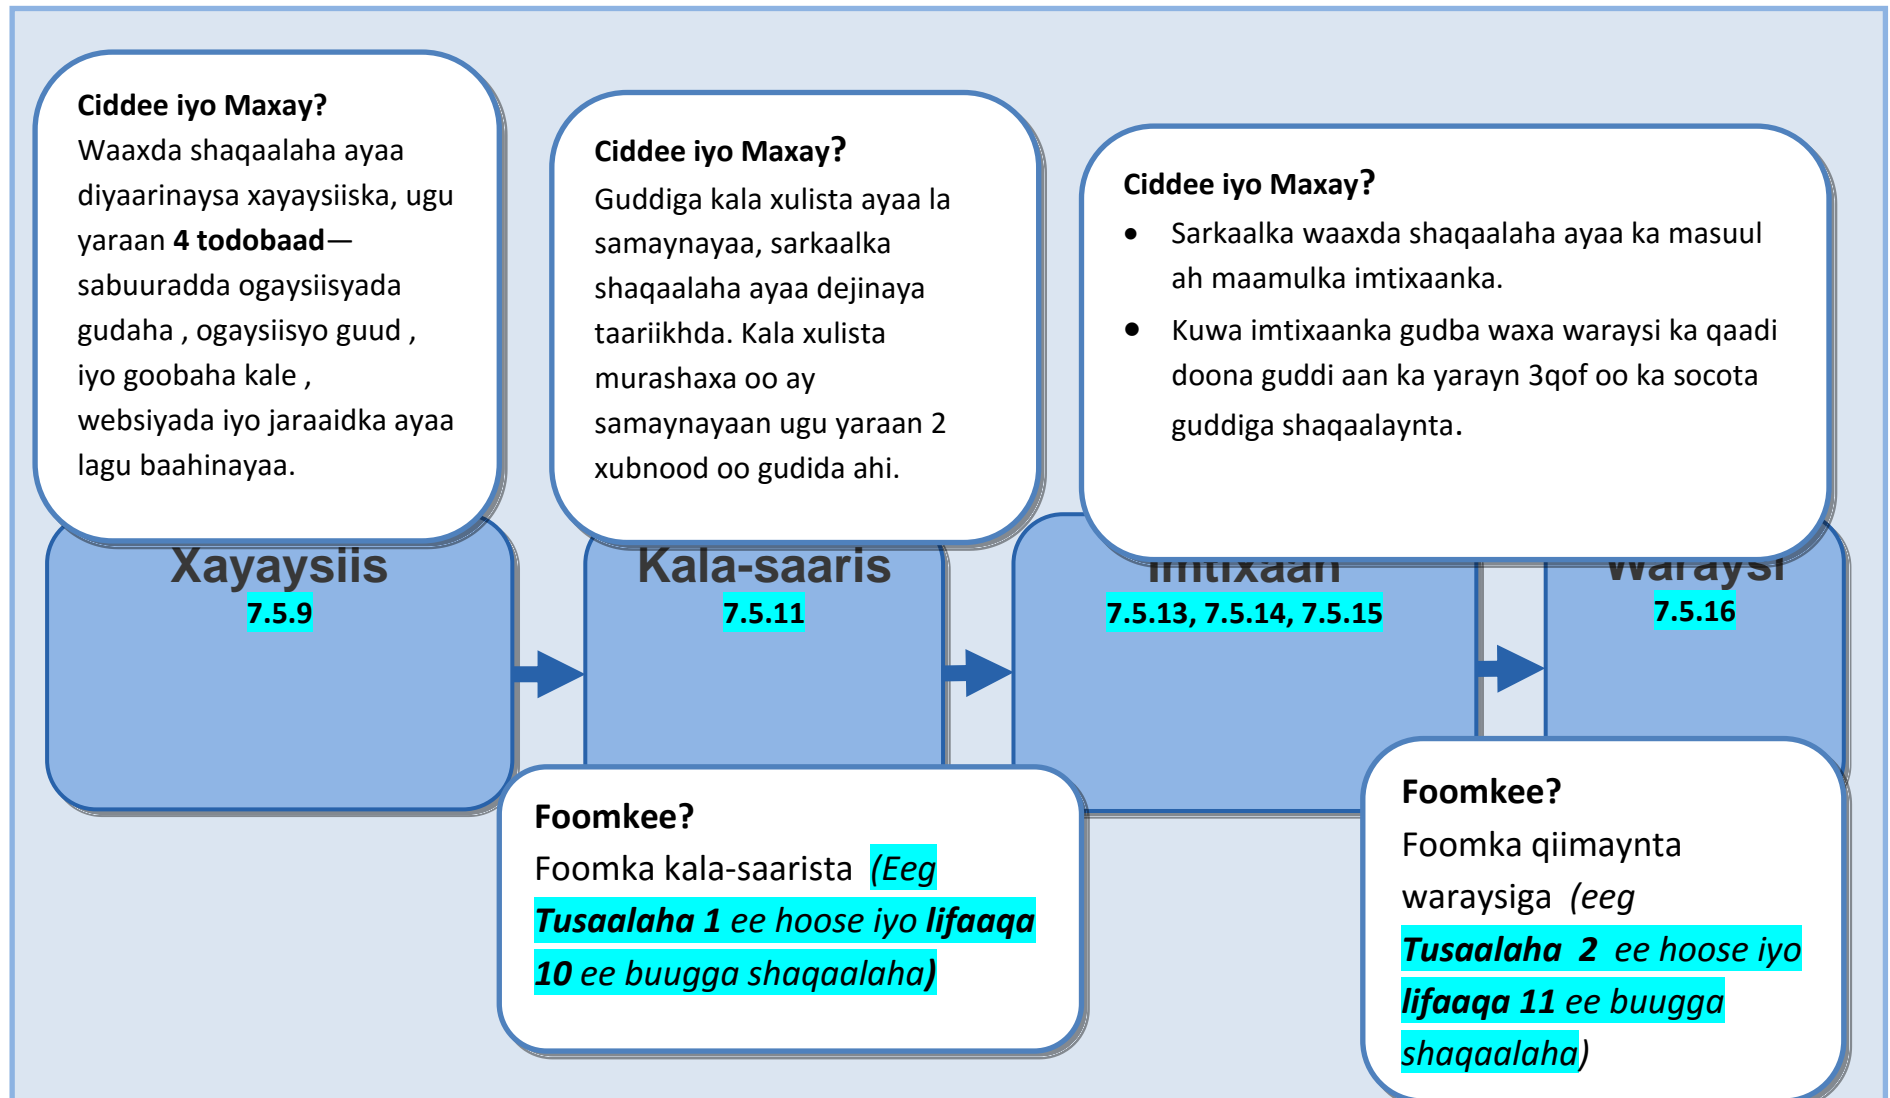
**Ciddee iyo Maxay?**
Waaxda shaqaalaha ayaa diyaarinaysa xayaysiiska, ugu yaraan **4 todobaad**—sabuuradda ogaysiisyada gudaha , ogaysiisyo guud , iyo goobaha kale , websiyada iyo jaraaidka ayaa lagu baahinayaa.

**Ciddee iyo Maxay?**
Guddiga kala xulista ayaa la samaynayaa, sarkaalka shaqaalaha ayaa dejinaya taariikhda. Kala xulista murashaxa oo ay samaynayaan ugu yaraan 2 xubnood oo gudida ahi.

**Ciddee iyo Maxay?**
- Sarkaalka waaxda shaqaalaha ayaa ka masuul ah maamulka imtixaanka.
- Kuwa imtixaanka gudba waxa waraysi ka qaadi doona guddi aan ka yarayn 3qof oo ka socota guddiga shaqaalaynta.

**Xayaysiis**
**7.5.9**

**Kala-saaris**
**7.5.11**

**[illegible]**
**7.5.13, 7.5.14, 7.5.15**

**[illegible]**
**7.5.16**

**Foomkee?**
Foomka kala-saarista *(Eeg **Tusaalaha 1** ee hoose iyo **lifaaqa 10** ee buugga shaqaalaha)*

**Foomkee?**
Foomka qiimaynta waraysiga *(eeg **Tusaalaha 2** ee hoose iyo **lifaaqa 11** ee buugga shaqaalaha)*